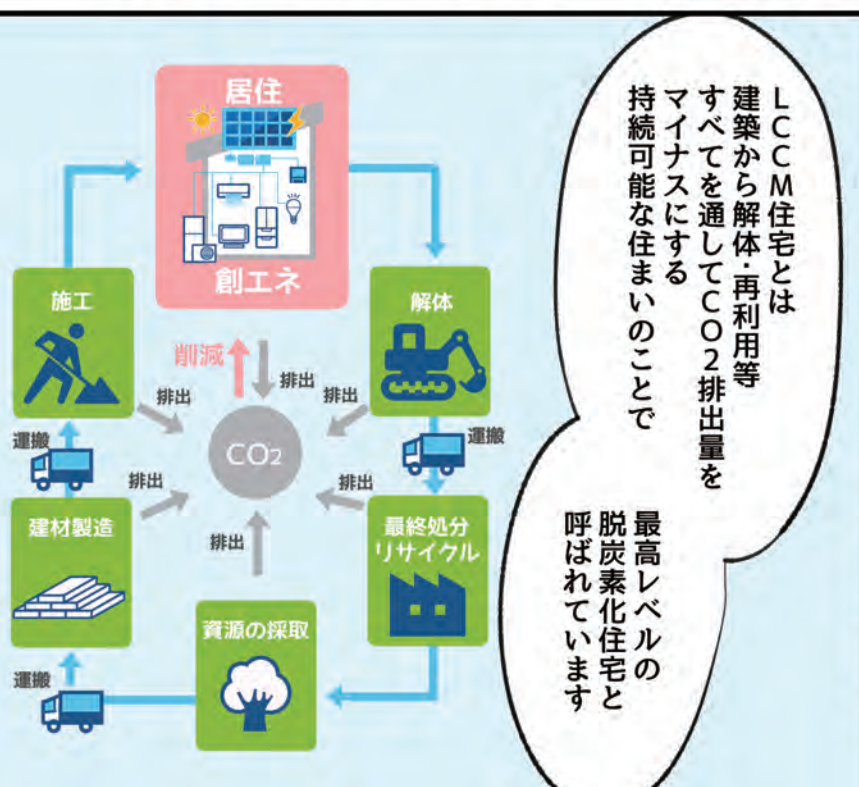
居住
創エネ
解体
運搬
最終処分
リサイクル
資源の採取
運搬
建材製造
運搬
施工
削減
排出
排出
排出
排出
排出
排出
$CO_2$

LCCM住宅とは建築から解体・再利用等すべてを通してCO2排出量をマイナスにする持続可能な住まいのことで

最高レベルの脱炭素化住宅と呼ばれています